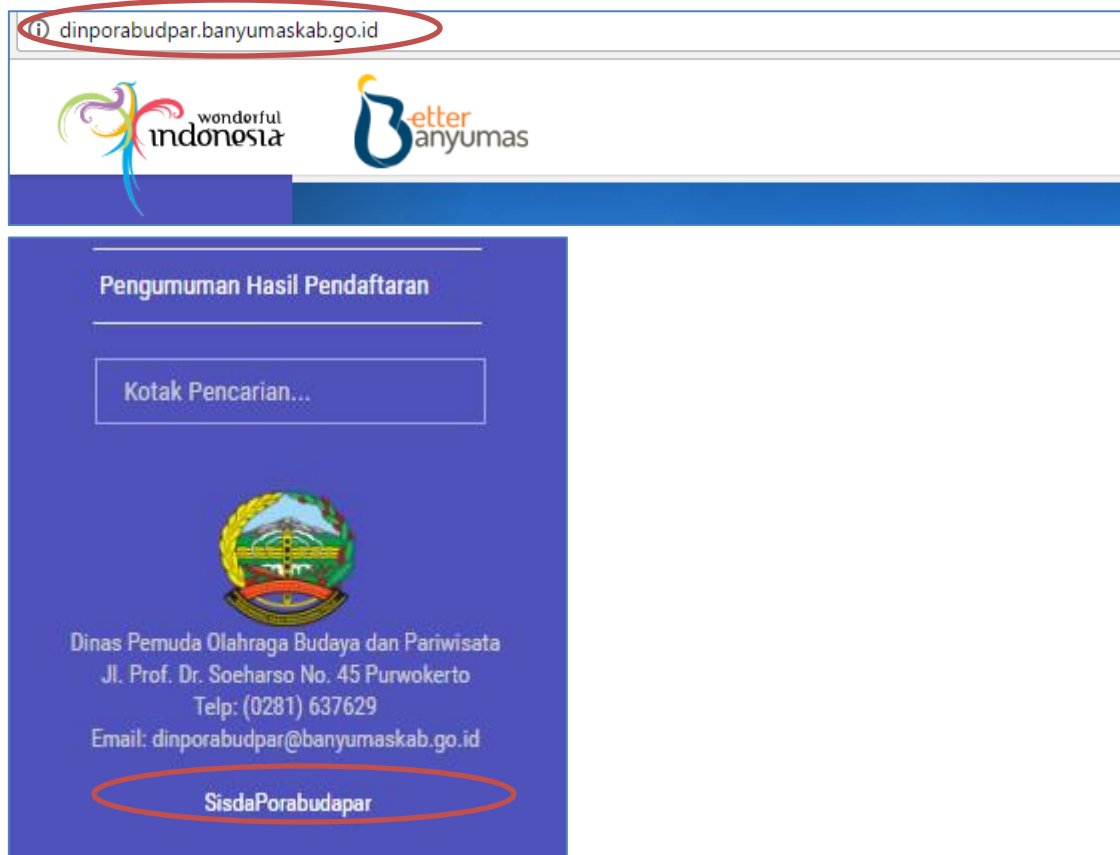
dinporabudpar.banyumaskab.go.id

wonderful indonesia

Better Banyumas

Pengumuman Hasil Pendaftaran

Kotak Pencarian...

Dinas Pemuda Olahraga Budaya dan Pariwisata
Jl. Prof. Dr. Soeharso No. 45 Purwokerto
Telp: (0281) 637629
Email: dinporabudpar@banyumaskab.go.id

SisdaPorabudapar